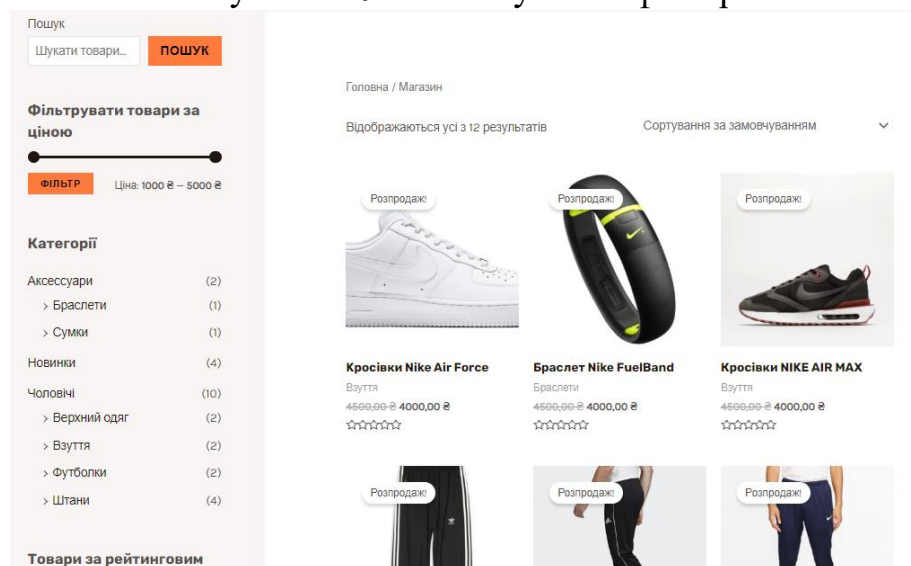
Пошук

Шукати товари...

ПОШУК

Фільтрувати товари за ціною

ФІЛЬТР

Ціна: 1000 ₴ — 5000 ₴

Категорії

| | |
|---|---|
| Аксессуари | (2) |
| › Браслети | (1) |
| › Сумки | (1) |
| Новинки | (4) |
| Чоловічі | (10) |
| › Верхний одяг | (2) |
| › Взуття | (2) |
| › Футболки | (2) |
| › Штани | (4) |

Товари за рейтинговим

Головна / Магазин

Відображаються усі з 12 результатів

Сортування за замовчуванням

Розпродаж!

Кросівки Nike Air Force

Взуття

~~4500,00 ₴~~ 4000,00 ₴

Розпродаж!

Браслет Nike FuelBand

Браслети

~~4500,00 ₴~~ 4000,00 ₴

Розпродаж!

Кросівки NIKE AIR MAX

Взуття

~~4500,00 ₴~~ 4000,00 ₴

Розпродаж!

Розпродаж!

Розпродаж!